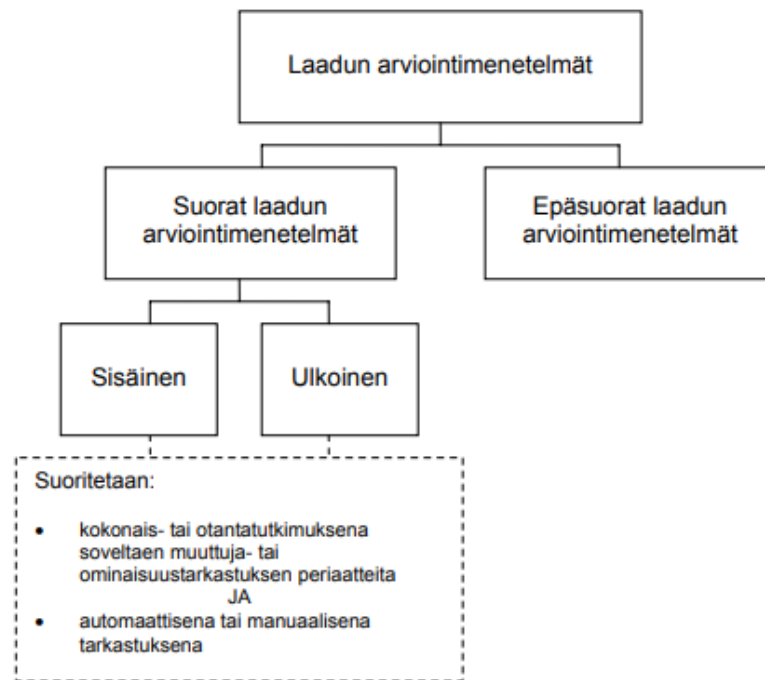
Laadun arviointimenetelmät

Suorat laadun arviointimenetelmät

Epäsuorat laadun arviointimenetelmät

Sisäinen

Ulkoinen

Suoritetaan:

- kokonais- tai otantatutkimuksena soveltaen muuttuja- tai ominaisuustarkastuksen periaatteita
JA
- automaattisena tai manuaalisena tarkastuksena